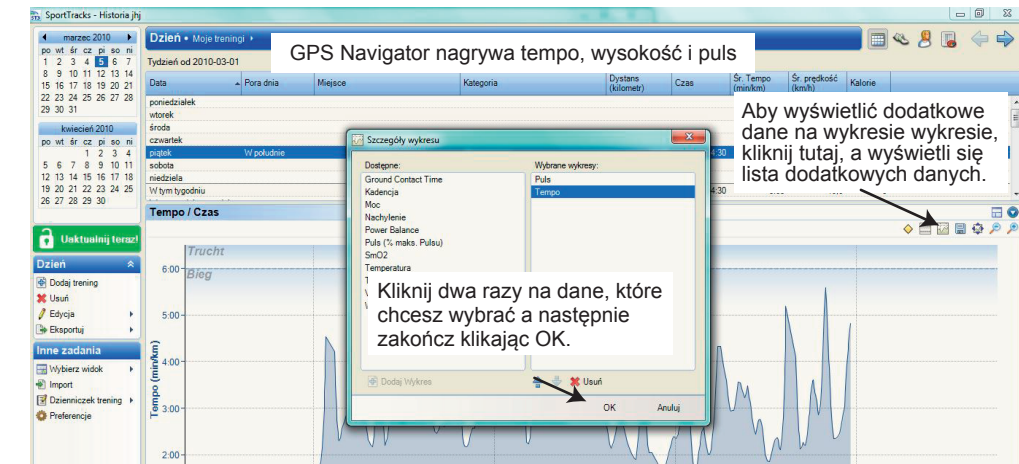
SportTracks - Historia jhj

marzec 2010
po wt śr cz pi so ni
1 2 3 4 5 6 7
8 9 10 11 12 13 14
15 16 17 18 19 20 21
22 23 24 25 26 27 28
29 30 31

kwiecień 2010
po wt śr cz pi so ni
1 2 3 4
5 6 7 8 9 10 11
12 13 14 15 16 17 18
19 20 21 22 23 24 25
26 27 28 29 30

Uaktualnij teraz!

Dzień
Dodaj trening
Usuń
Edycja
Eksportuj

Inne zadania
Wybierz widok
Import
Dzienniczek trening
Preferencje

Dzień • Moje treningi •

GPS Navigator nagrywa tempo, wysokość i puls

Tydzień od 2010-03-01

| Data | Pora dnia | Miejsce | Kategoria | Dystans (kilometr) | Czas | Śr. Tempo (min/km) | Śr. prędkość (km/h) | Kalorie |
|---|---|---|---|---|---|---|---|---|
| poniedziałek | | | | | | | | |
| wtorek | | | | | | | | |
| środa | | | | | | | | |
| czwartek | | | | | | | | |
| piątek | W południe | | | | | :30 | | |
| sobota | | | | | | | | |
| niedziela | | | | | | | | |
| W tym tygodniu | | | | | | 4:30 | | |

Aby wyświetlić dodatkowe dane na wykresie wykresie, kliknij tutaj, a wyświetli się lista dodatkowych danych.

Tempo / Czas

Trucht
Bieg
6:00
5:00
4:00
3:00
2:00
Tempo (min/km)

Szczegóły wykresu
Dostępne:
Ground Contact Time
Kadencja
Moc
Nachylenie
Power Balance
Puls (% maks. Pulsu)
SmO2
Temperatura
Wybrane wykresy:
Puls
Tempo

Kliknij dwa razy na dane, które chcesz wybrać a następnie zakończ klikając OK.

Dodaj Wykres
Usuń
OK
Anuluj